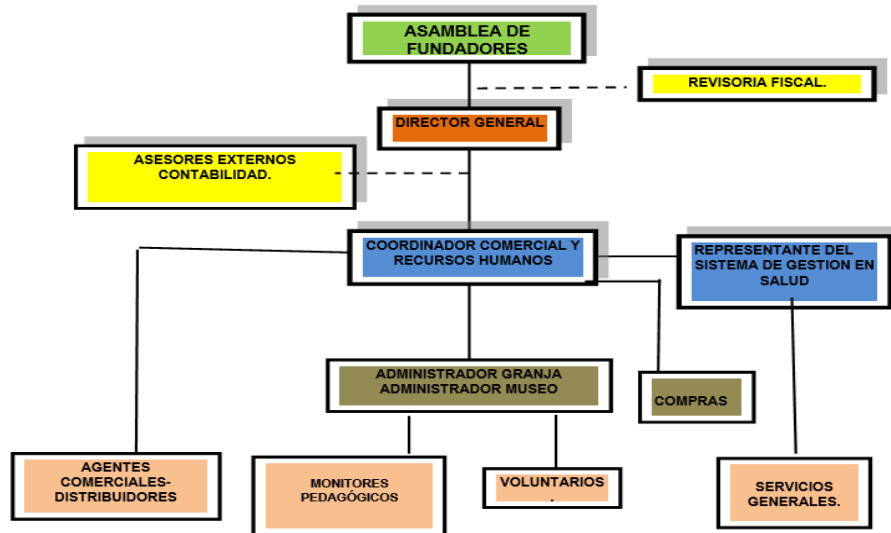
ASAMBLEA DE FUNDADORES

REVISORIA FISCAL.

DIRECTOR GENERAL

ASESORES EXTERNOS CONTABILIDAD.

COORDINADOR COMERCIAL Y RECURSOS HUMANOS

REPRESENTANTE DEL SISTEMA DE GESTION EN SALUD

ADMINISTRADOR GRANJA ADMINISTRADOR MUSEO

COMPRAS

AGENTES COMERCIALES-DISTRIBUIDORES

MONITORES PEDAGÓGICOS

VOLUNTARIOS .

SERVICIOS GENERALES.